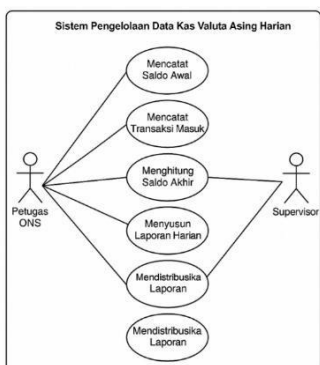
Sistem Pengelolaan Data Kas Valuta Asing Harian

Mencatat Saldo Awal

Mencatat Transaksi Masuk

Menghitung Saldo Akhir

Menyusun Laporan Harian

Mendistribusika Laporan

Mendistribusika Laporan

Petugas ONS

Supervisor